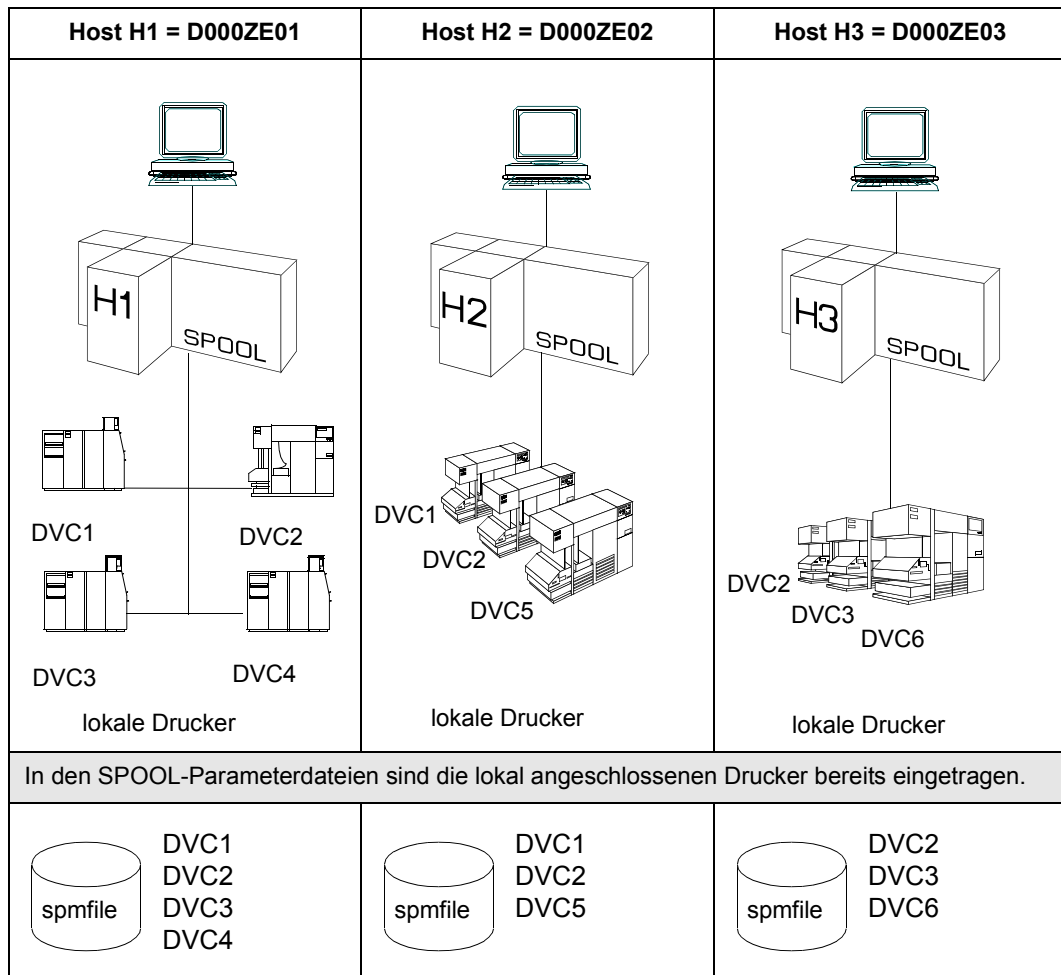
| Host H1 = D000ZE01 | Host H2 = D000ZE02 | Host H3 = D000ZE03 |
|---|---|---|
| H1 SPOOL DVC1 DVC2 DVC3 DVC4 lokale Drucker | H2 SPOOL DVC1 DVC2 DVC5 lokale Drucker | H3 SPOOL DVC2 DVC3 DVC6 lokale Drucker |

In den SPOOL-Parameterdateien sind die lokal angeschlossenen Drucker bereits eingetragen.

| spmfile DVC1 DVC2 DVC3 DVC4 | spmfile DVC1 DVC2 DVC5 | spmfile DVC2 DVC3 DVC6 |
|---|---|---|